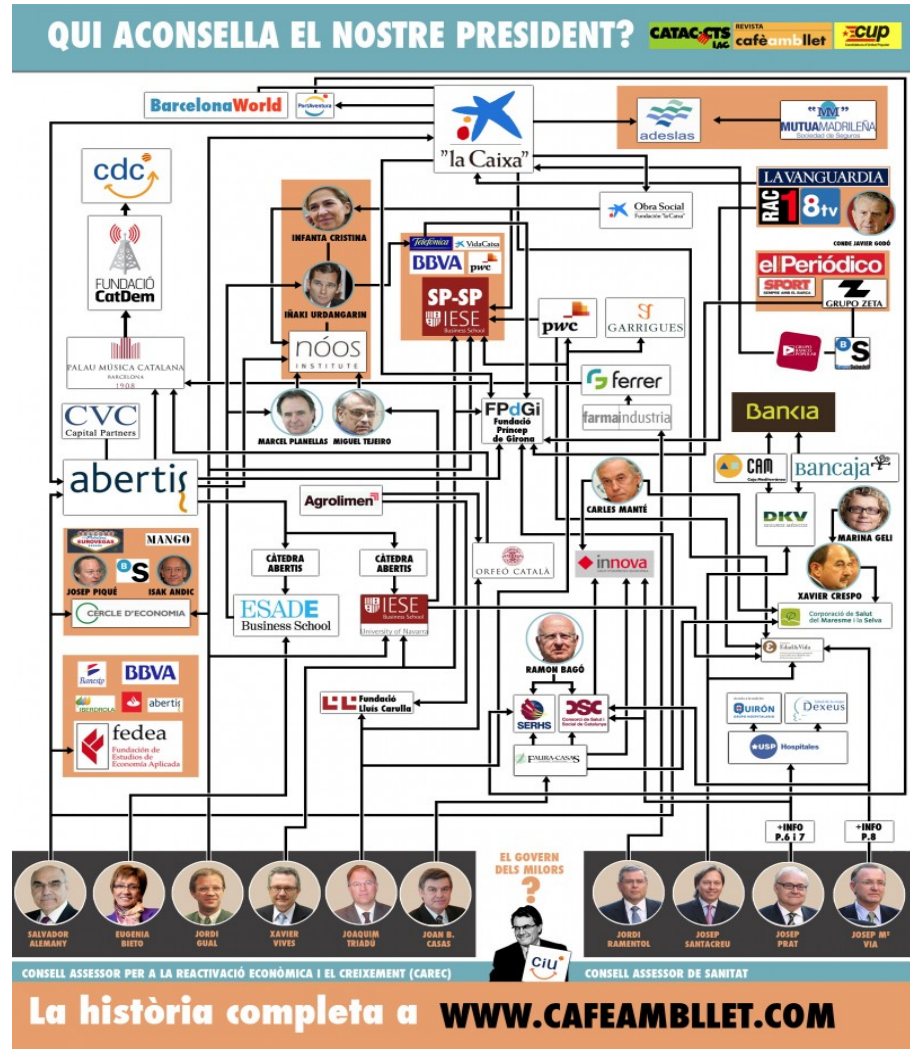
QUI ACONSELLA EL NOSTRE PRESIDENT?

CATACCTS LAG
REVISTA cafè amb llet
CUP

BarcelonaWorld
PortAventura
"la Caixa"
adeslas
MUTUA MADRILEÑA Sociedad de Seguros
cdc
FUNDACIÓ CatDem
Obra Social Fundación "la Caixa"
LA VANGUARDIA
RAC1
8tv
CONDE JAVIER GODÓ
INFANTA CRISTINA
Telefónica
VidaCaixa
BBVA
pwc
SP-SP
IESE Business School
IÑAKI URDANGARIN
el Periódico
SPORT
GRUPO ZETA
pwc
GARRIGUES
PALAU MÚSICA CATALANA BARCELONA 1908
nóos INSTITUTE
ferrer
farmaindustria
CVC Capital Partners
MARCEL PLANELLAS
MIGUEL TEJEIRO
FPdGi Fundació Príncep de Girona
Bankia
abertis
CAM
Bancaja
Agrolimen
CARLES MANTÉ
DKV
EUROVEGAS
MANGO
JOSEP PIQUÉ
ISAK ANDIC
CÍRCOL D'ECONOMIA
CÀTEDRA ABERTIS
CÀTEDRA ABERTIS
ORFEÓ CATALÀ
innova
MARINA GELI
XAVIER CRESPO
ESADE Business School
IESE Business School University of Navarra
Corporació de Salut del Maresme i la Selva
RAMON BAGÓ
Banesto
BBVA
IBERDROLA
abertis
Fundació Lluís Carulla
SERHS
CSC Consorci de Salut i Social de Catalunya
QUIRÓN
Dexeus
fedea Fundación de Estudios de Economía Aplicada
FAURA-CASAS
USP Hospitales
+INFO P.6 i 7
+INFO P.8
EL GOVERN DELS MILORS
SALVADOR ALEMANY
EUGENIA BIETO
JORDI GUAL
XAVIER VIVES
JOAQUIM TRIADÚ
JOAN B. CASAS
CiU
JORDI RAMENTOL
JOSEP SANTACREU
JOSEP PRAT
JOSEP Mª VIA
CONSELL ASSESSOR PER A LA REACTIVACIÓ ECONÒMICA I EL CREIXEMENT (CAREC)
CONSELL ASSESSOR DE SANITAT

La història completa a WWW.CAFEAMBLLET.COM